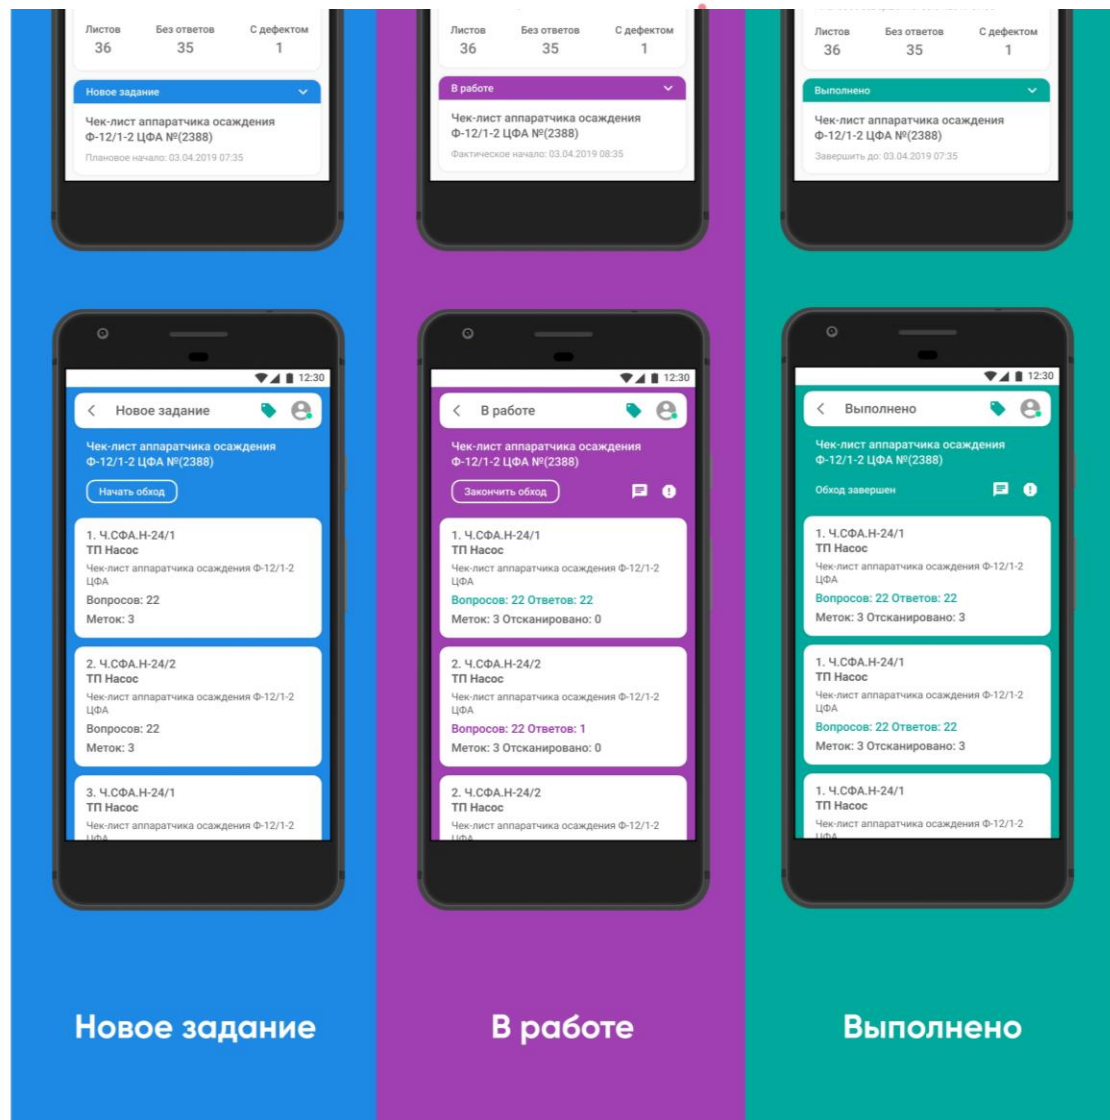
Листов
36

Без ответов
35

С дефектом
1

Новое задание

Чек-лист аппаратчика осаждения Ф-12/1-2 ЦФА №(2388)

Плановое начало: 03.04.2019 07:35

12:30

Новое задание

Чек-лист аппаратчика осаждения Ф-12/1-2 ЦФА №(2388)

Начать обход

1. Ч.СФА.Н-24/1
ТП Насос
Чек-лист аппаратчика осаждения Ф-12/1-2 ЦФА
Вопросов: 22
Меток: 3

2. Ч.СФА.Н-24/2
ТП Насос
Чек-лист аппаратчика осаждения Ф-12/1-2 ЦФА
Вопросов: 22
Меток: 3

3. Ч.СФА.Н-24/1
ТП Насос
Чек-лист аппаратчика осаждения Ф-12/1-2 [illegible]

Новое задание

Листов
36

Без ответов
35

С дефектом
1

В работе

Чек-лист аппаратчика осаждения Ф-12/1-2 ЦФА №(2388)

Фактическое начало: 03.04.2019 08:35

12:30

В работе

Чек-лист аппаратчика осаждения Ф-12/1-2 ЦФА №(2388)

Закончить обход

1. Ч.СФА.Н-24/1
ТП Насос
Чек-лист аппаратчика осаждения Ф-12/1-2 ЦФА
Вопросов: 22 Ответов: 22
Меток: 3 Отсканировано: 0

2. Ч.СФА.Н-24/2
ТП Насос
Чек-лист аппаратчика осаждения Ф-12/1-2 ЦФА
Вопросов: 22 Ответов: 1
Меток: 3 Отсканировано: 0

2. Ч.СФА.Н-24/2
ТП Насос
Чек-лист аппаратчика осаждения Ф-12/1-2 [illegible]

В работе

Листов
36

Без ответов
35

С дефектом
1

Выполнено

Чек-лист аппаратчика осаждения Ф-12/1-2 ЦФА №(2388)

Завершить до: 03.04.2019 07:35

12:30

Выполнено

Чек-лист аппаратчика осаждения Ф-12/1-2 ЦФА №(2388)

Обход завершен

1. Ч.СФА.Н-24/1
ТП Насос
Чек-лист аппаратчика осаждения Ф-12/1-2 ЦФА
Вопросов: 22 Ответов: 22
Меток: 3 Отсканировано: 3

1. Ч.СФА.Н-24/1
ТП Насос
Чек-лист аппаратчика осаждения Ф-12/1-2 ЦФА
Вопросов: 22 Ответов: 22
Меток: 3 Отсканировано: 3

1. Ч.СФА.Н-24/1
ТП Насос
Чек-лист аппаратчика осаждения Ф-12/1-2 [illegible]

Выполнено